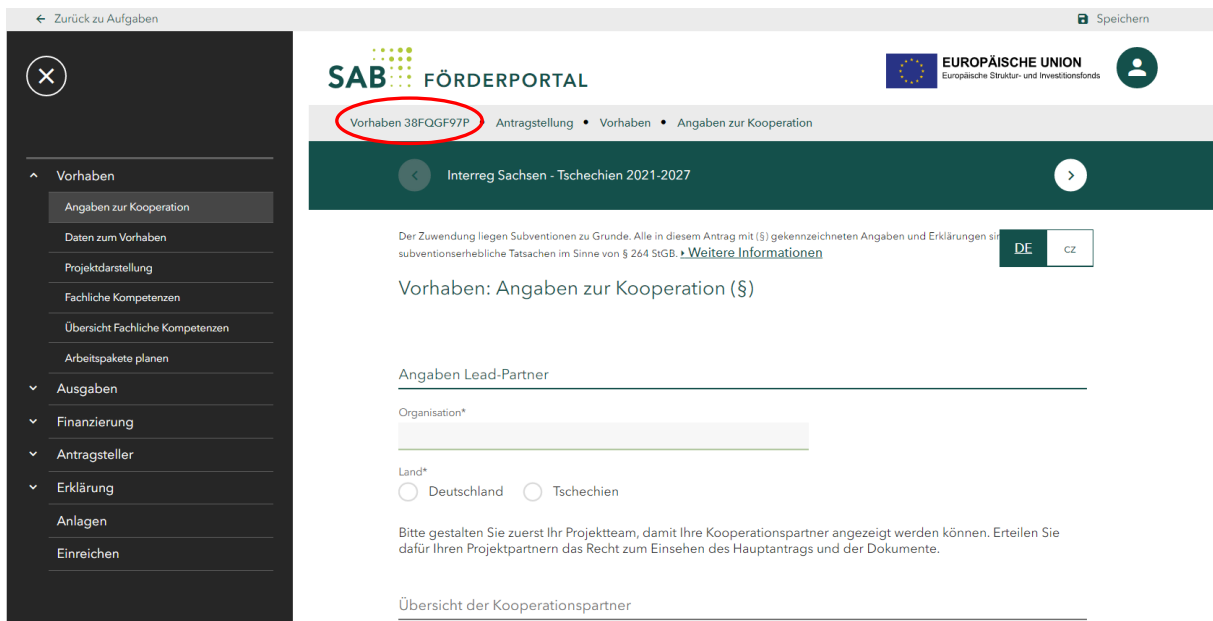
← Zurück zu Aufgaben

Speichern

SAB FÖRDERPORTAL

EUROPÄISCHE UNION
Europäische Struktur- und Investitionsfonds

Vorhaben 38FQGF97P • Antragstellung • Vorhaben • Angaben zur Kooperation

Interreg Sachsen - Tschechien 2021-2027

Vorhaben
Angaben zur Kooperation
Daten zum Vorhaben
Projektdarstellung
Fachliche Kompetenzen
Übersicht Fachliche Kompetenzen
Arbeitspakete planen
Ausgaben
Finanzierung
Antragsteller
Erklärung
Anlagen
Einreichen

Der Zuwendung liegen Subventionen zu Grunde. Alle in diesem Antrag mit (§) gekennzeichneten Angaben und Erklärungen si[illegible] subventionserhebliche Tatsachen im Sinne von § 264 StGB. ‣ Weitere Informationen

DE CZ

Vorhaben: Angaben zur Kooperation (§)

Angaben Lead-Partner

Organisation*

Land*
Deutschland Tschechien

Bitte gestalten Sie zuerst Ihr Projektteam, damit Ihre Kooperationspartner angezeigt werden können. Erteilen Sie dafür Ihren Projektpartnern das Recht zum Einsehen des Hauptantrags und der Dokumente.

Übersicht der Kooperationspartner